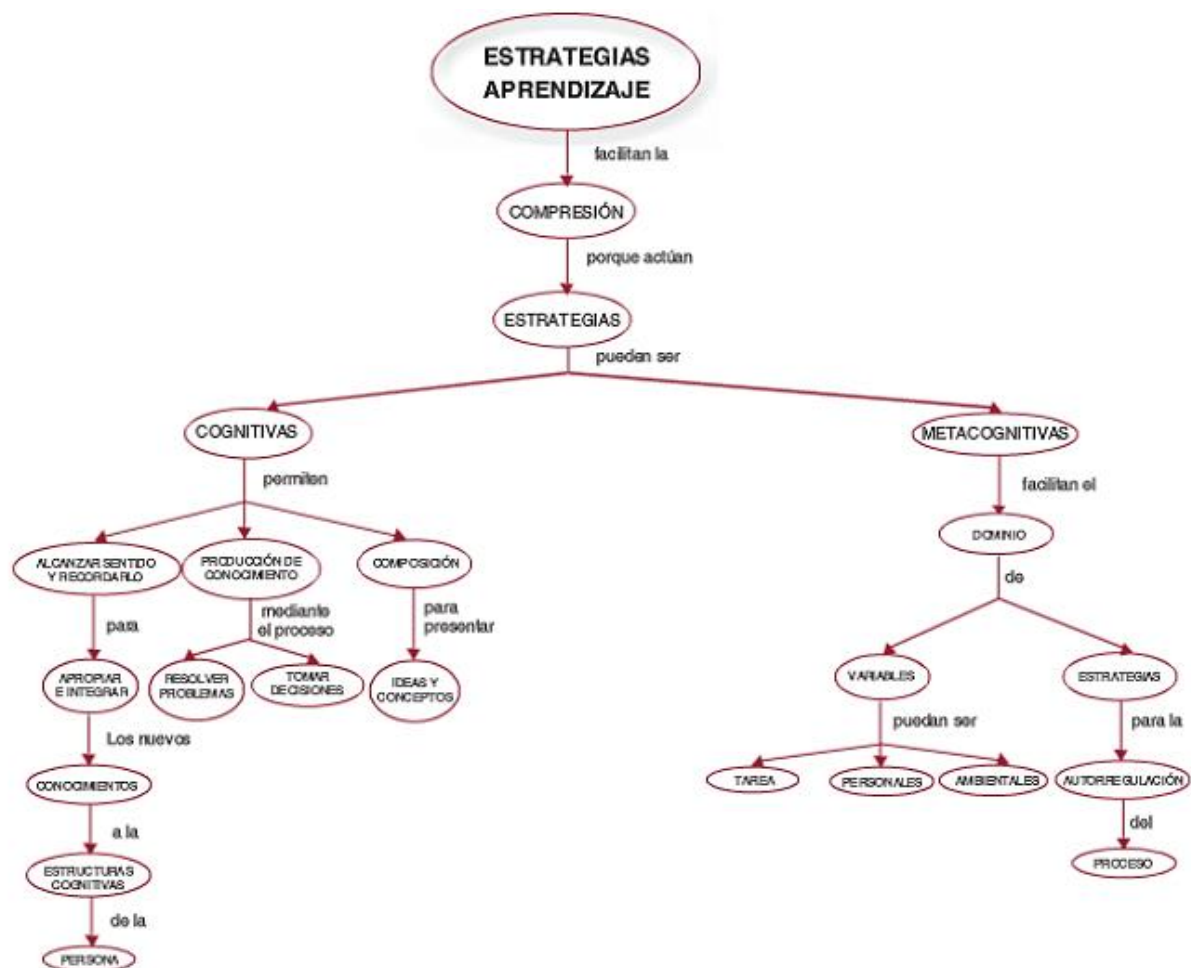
ESTRATEGIAS APRENDIZAJE

facilitan la

COMPRESIÓN

porque actúan

ESTRATEGIAS

puedan ser

COGNITIVAS

permiten

ALCANZAR SENTIDO Y RECORDARLO

para

APROPIAR E INTEGRAR

Los nuevos

CONOCIMIENTOS

a la

ESTRUCTURAS COGNITIVAS

de la

PERSONA

PRODUCCIÓN DE CONOCIMIENTO

mediante el processo

RESOLVER PROBLEMAS

TOMAR DECISIONES

COMPOSICIÓN

para presentar

IDEAS Y CONCEPTOS

METACOGNITIVAS

facilitan el

DOMINIO

de

VARIABLES

puedan ser

TAREA

PERSONALES

AMBIENTALES

ESTRATEGIAS

para la

AUTORREGULACIÓN

del

PROCESO